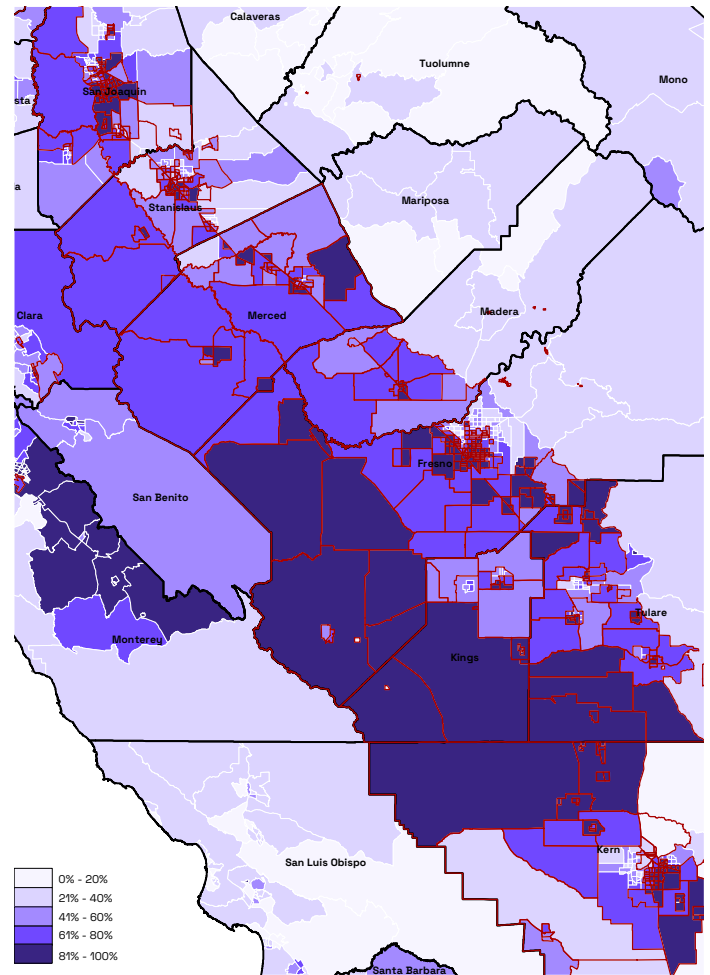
Calaveras
Tuolumne
Mono
sta
San Joaquin
Stanislaus
Mariposa
Clara
Merced
Madera
Fresno
San Benito
Tulare
Monterey
Kings
Kern
San Luis Obispo
Santa Barbara
0% - 20%
21% - 40%
41% - 60%
61% - 80%
81% - 100%